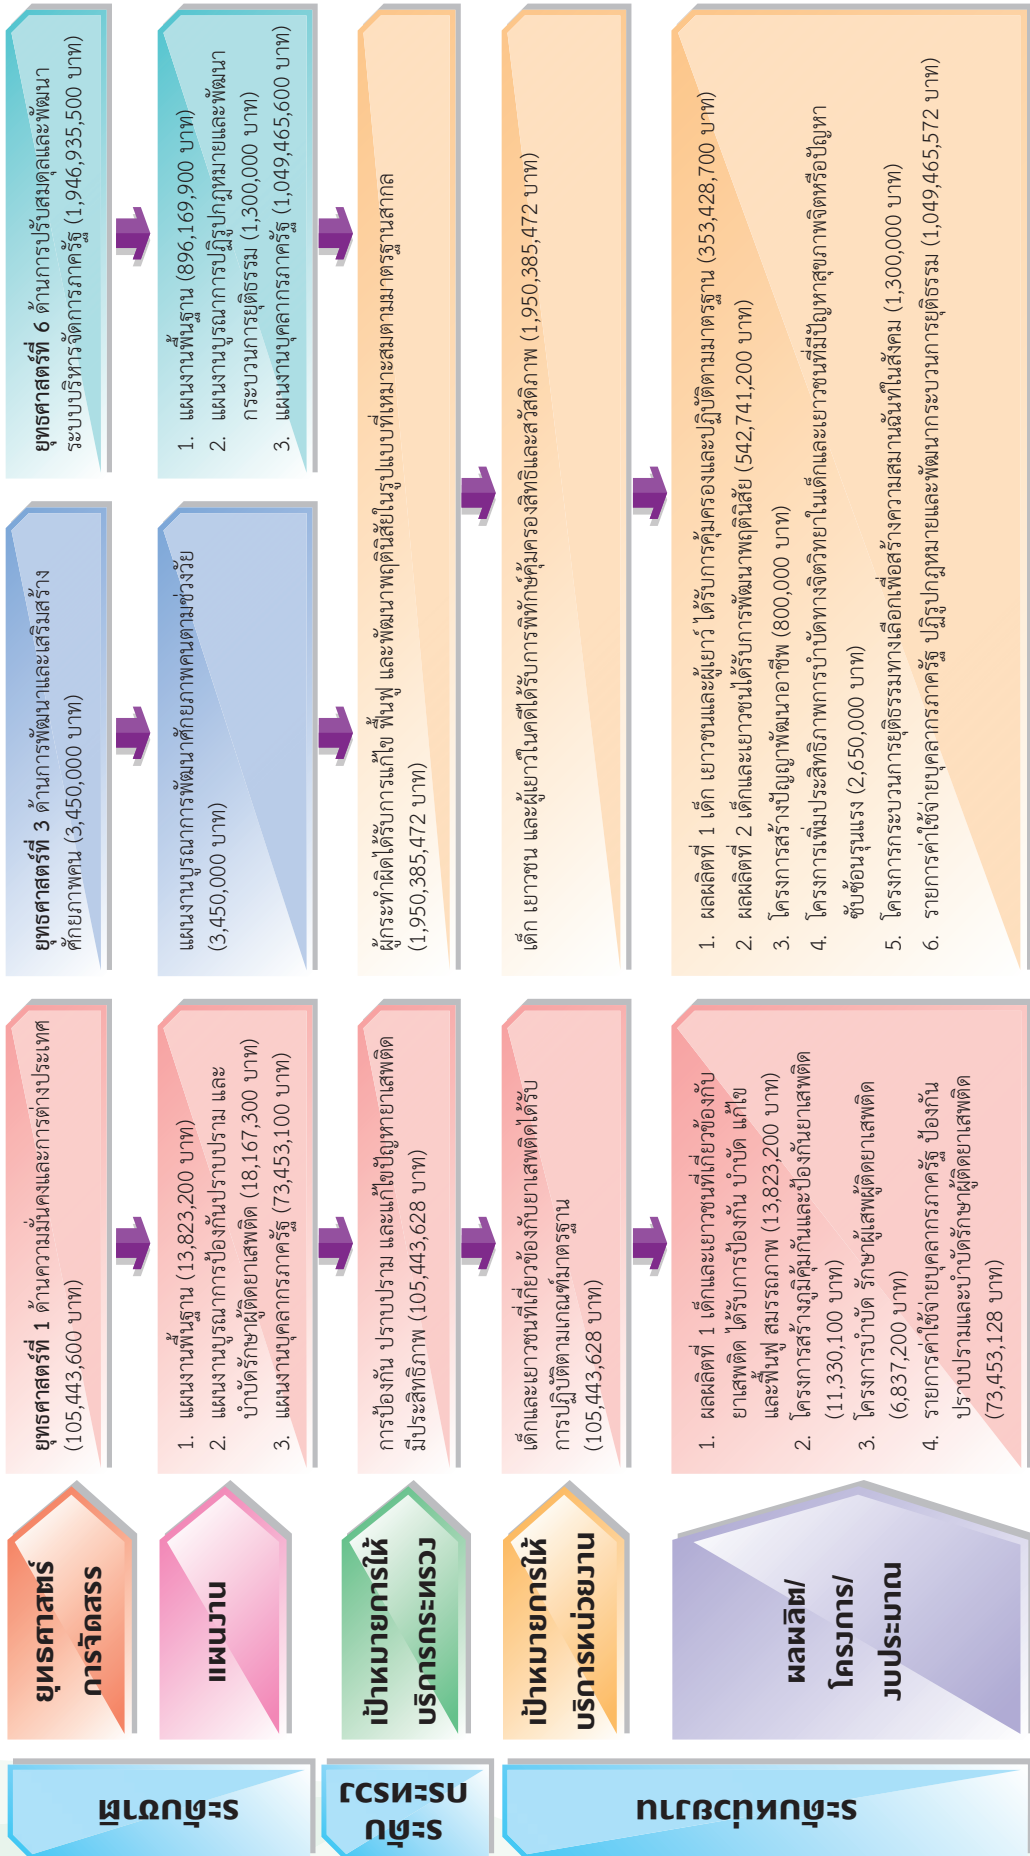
ระดับรัฐบาล

ระดับกระทรวง

ระดับหน่วยงาน

ยุทธศาสตร์การจัดสรร

แผนงาน

เป้าหมายการให้บริการกระทรวง

เป้าหมายการให้บริการหน่วยงาน

ผลผลิต/โครงการ/งบประมาณ

ยุทธศาสตร์ที่ 1 ด้านความมั่นคงและการต่างประเทศ (105,443,600 บาท)

1. แผนงานพื้นฐาน (13,823,200 บาท)
2. แผนงานบูรณาการการป้องกันปราบปราม และบำบัดรักษาผู้ติดยาเสพติด (18,167,300 บาท)
3. แผนงานบุคลากรภาครัฐ (73,453,100 บาท)

การป้องกัน ปราบปราม และแก้ไขปัญหายาเสพติดมีประสิทธิภาพ (105,443,628 บาท)

เด็กและเยาวชนที่เกี่ยวข้องกับยาเสพติดได้รับการปฏิบัติตามเกณฑ์มาตรฐาน (105,443,628 บาท)

1. ผลผลิตที่ 1 เด็กและเยาวชนที่เกี่ยวข้องกับยาเสพติด ได้รับการป้องกัน บำบัด แก้ไข และฟื้นฟู สมรรถภาพ (13,823,200 บาท)
2. โครงการสร้างภูมิคุ้มกันและป้องกันยาเสพติด (11,330,100 บาท)
3. โครงการบำบัด รักษาผู้เสพผู้ติดยาเสพติด (6,837,200 บาท)
4. รายการค่าใช้จ่ายบุคลากรภาครัฐ ป้องกัน ปราบปรามและบำบัดรักษาผู้ติดยาเสพติด (73,453,128 บาท)

ยุทธศาสตร์ที่ 3 ด้านการพัฒนาและเสริมสร้างศักยภาพคน (3,450,000 บาท)

แผนงานบูรณาการพัฒนาศักยภาพคนตามช่วงวัย (3,450,000 บาท)

ยุทธศาสตร์ที่ 6 ด้านการปรับสมดุลและพัฒนาระบบบริหารจัดการภาครัฐ (1,946,935,500 บาท)

1. แผนงานพื้นฐาน (896,169,900 บาท)
2. แผนงานบูรณาการการปฏิรูปกฎหมายและพัฒนากระบวนการยุติธรรม (1,300,000 บาท)
3. แผนงานบุคลากรภาครัฐ (1,049,465,600 บาท)

ผู้กระทำผิดได้รับการแก้ไข ฟื้นฟู และพัฒนาพฤตินิสัยในรูปแบบที่เหมาะสมตามมาตรฐานสากล (1,950,385,472 บาท)

เด็ก เยาวชน และผู้เยาว์ในคดีได้รับการพิทักษ์คุ้มครองสิทธิและสวัสดิภาพ (1,950,385,472 บาท)

1. ผลผลิตที่ 1 เด็ก เยาวชนและผู้เยาว์ ได้รับการคุ้มครองและปฏิบัติตามมาตรฐาน (353,428,700 บาท)
2. ผลผลิตที่ 2 เด็กและเยาวชนได้รับการพัฒนาพฤตินิสัย (542,741,200 บาท)
3. โครงการสร้างปัญญาพัฒนาอาชีพ (800,000 บาท)
4. โครงการเพิ่มประสิทธิภาพการบำบัดทางจิตวิทยาในเด็กและเยาวชนที่มีปัญหาสุขภาพจิตหรือปัญหาซับซ้อนรุนแรง (2,650,000 บาท)
5. โครงการกระบวนการยุติธรรมทางเลือกเพื่อสร้างความสมานฉันท์ในสังคม (1,300,000 บาท)
6. รายการค่าใช้จ่ายบุคลากรภาครัฐ ปฏิรูปกฎหมายและพัฒนากระบวนการยุติธรรม (1,049,465,572 บาท)